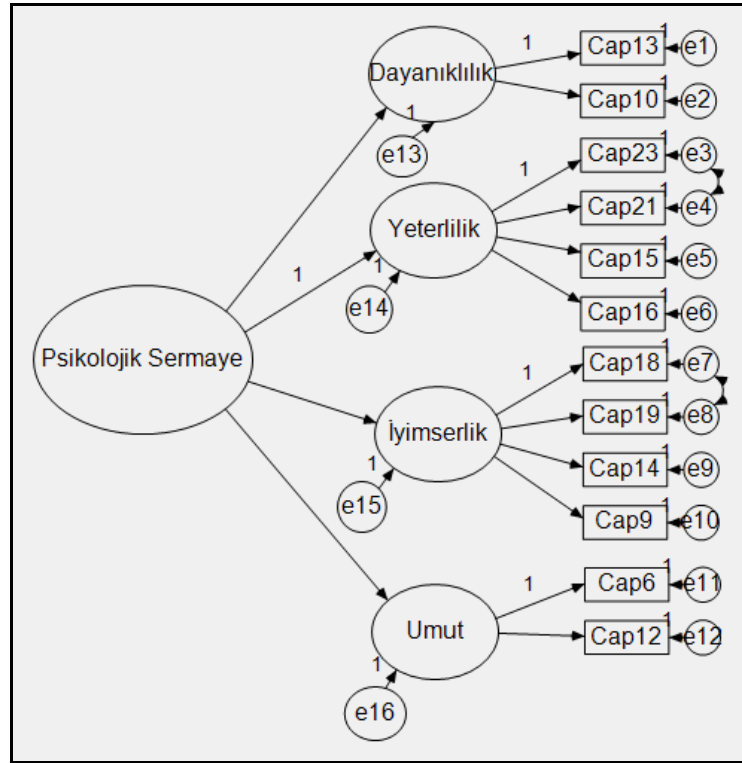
Dayanıklılık
1
Cap13
1
e1
Cap10
1
e2
1
e13
1
Cap23
1
e3
Yeterlilik
Cap21
1
e4
1
1
Cap15
1
e5
e14
Cap16
1
e6
Psikolojik Sermaye
1
Cap18
1
e7
İyimserlik
Cap19
1
e8
1
Cap14
1
e9
e15
Cap9
1
e10
1
Cap6
1
e11
Umut
Cap12
1
e12
1
e16